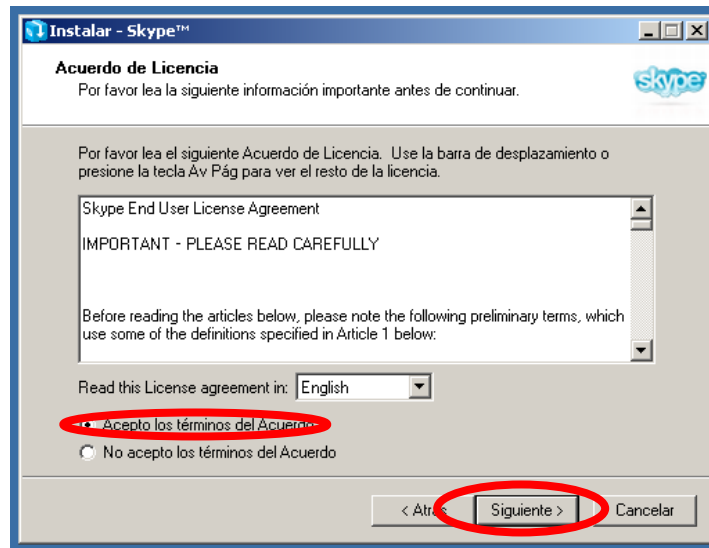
Instalar - Skype™

Acuerdo de Licencia
Por favor lea la siguiente información importante antes de continuar.

skype

Por favor lea el siguiente Acuerdo de Licencia. Use la barra de desplazamiento o presione la tecla Av Pág para ver el resto de la licencia.

Skype End User License Agreement

IMPORTANT - PLEASE READ CAREFULLY

Before reading the articles below, please note the following preliminary terms, which use some of the definitions specified in Article 1 below:

Read this License agreement in: English

Acepto los términos del Acuerdo

No acepto los términos del Acuerdo

< Atrás

Siguiente >

Cancelar